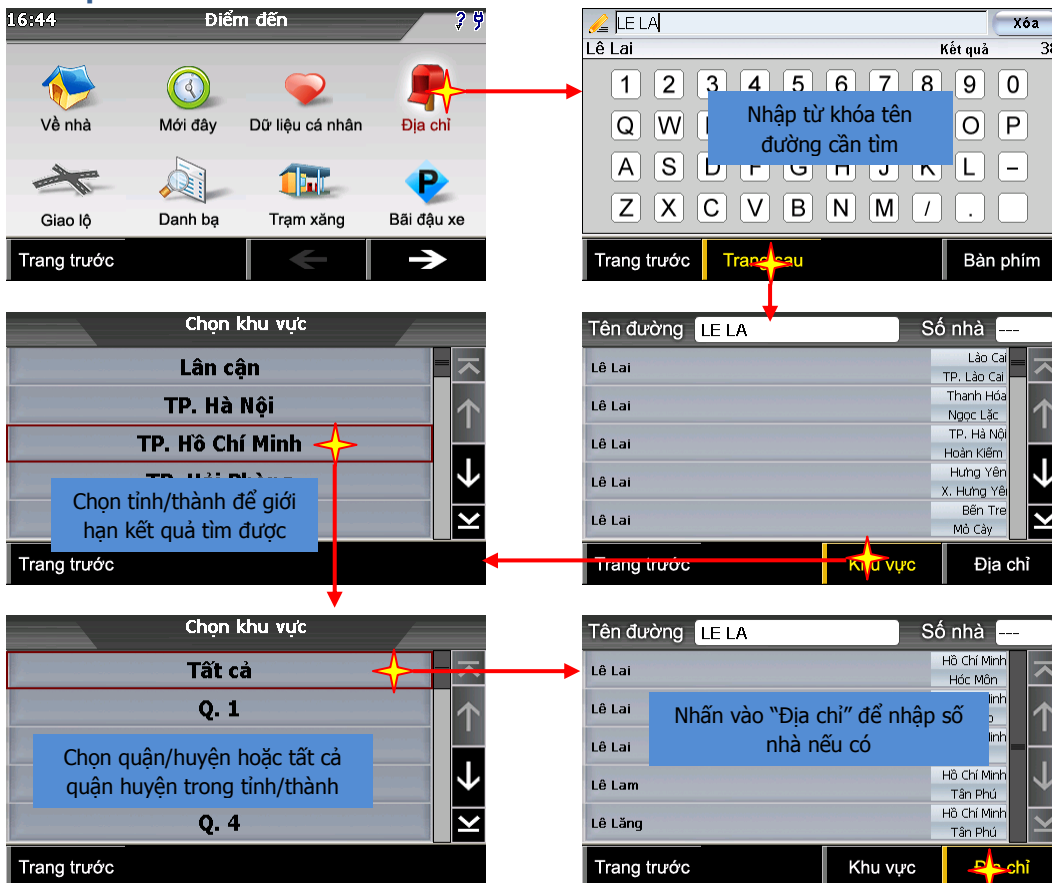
16:44 Điểm đến

Về nhà
Mới đây
Dữ liệu cá nhân
Địa chỉ
Giao lộ
Danh bạ
Trạm xăng
Bãi đậu xe
Trang trước

LE LA
Xóa
Lê Lai
Kết quả 38
1 2 3 4 5 6 7 8 9 0
Q W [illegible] O P
A S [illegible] K L –
Z X C V B N M / .

Nhập từ khóa tên đường cần tìm

Trang trước
Trang sau
Bàn phím

Chọn khu vực
Lân cận
TP. Hà Nội
TP. Hồ Chí Minh
TP. Hải Phòng

Chọn tỉnh/thành để giới hạn kết quả tìm được

Trang trước

Tên đường LE LA
Số nhà ---
Lê Lai Lào Cai TP. Lào Cai
Lê Lai Thanh Hóa Ngọc Lặc
Lê Lai TP. Hà Nội Hoàn Kiếm
Lê Lai Hưng Yên X. Hưng Yên
Lê Lai Bến Tre Mỏ Cày
Trang trước
Khu vực
Địa chỉ

Chọn khu vực
Tất cả
Q. 1

Chọn quận/huyện hoặc tất cả quận huyện trong tỉnh/thành

Q. 4
Trang trước

Tên đường LE LA
Số nhà ---
Lê Lai Hồ Chí Minh Hóc Môn
Lê Lai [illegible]
Lê Lai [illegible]
Lê Lam Hồ Chí Minh Tân Phú
Lê Lăng Hồ Chí Minh Tân Phú

Nhấn vào “Địa chỉ” để nhập số nhà nếu có

Trang trước
Khu vực
Địa chỉ